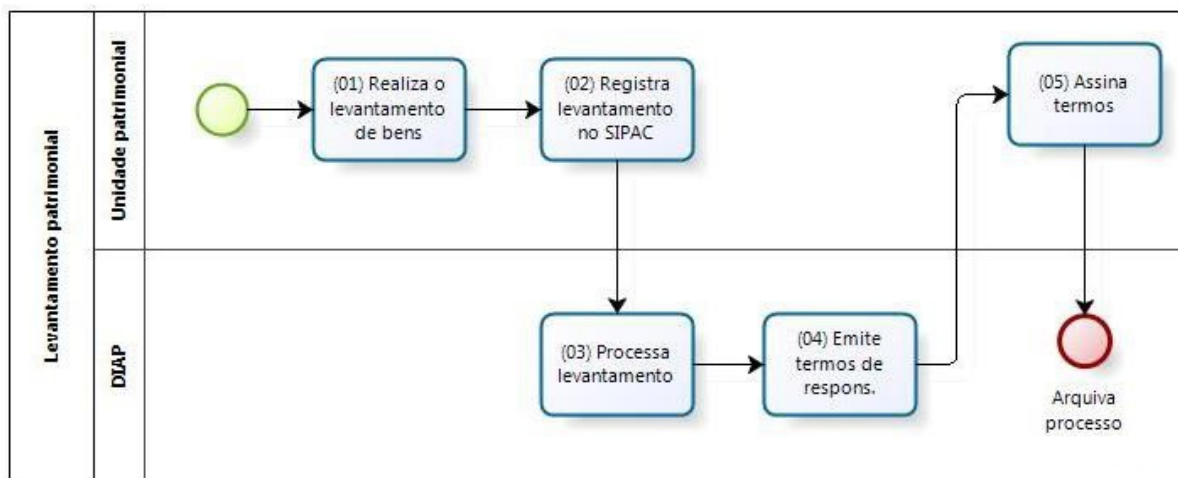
Levantamento patrimonial

Unidade patrimonial

(01) Realiza o levantamento de bens

(02) Registra levantamento no SIPAC

(05) Assina termos

DIAP

(03) Processa levantamento

(04) Emite termos de respons.

Arquiva processo